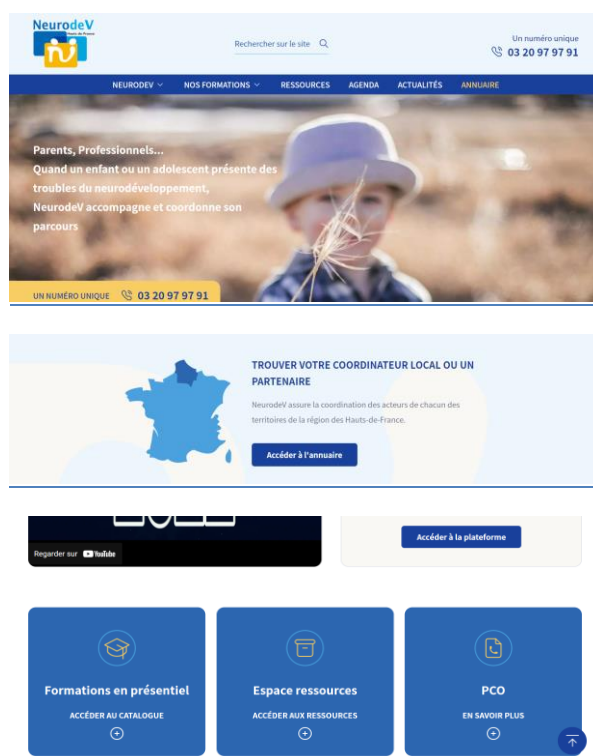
NeurodeV
Hauts-de-France

Rechercher sur le site

Un numéro unique
03 20 97 97 91

NEURODEV NOS FORMATIONS RESSOURCES AGENDA ACTUALITÉS ANNUAIRE

Parents, Professionnels...
Quand un enfant ou un adolescent présente des troubles du neurodéveloppement, NeurodeV accompagne et coordonne son parcours

UN NUMÉRO UNIQUE 03 20 97 97 91

TROUVER VOTRE COORDINATEUR LOCAL OU UN PARTENAIRE

NeurodeV assure la coordination des acteurs de chacun des territoires de la région des Hauts-de-France.

Accéder à l'annuaire

Regarder sur YouTube

Accéder à la plateforme

Formations en présentiel
ACCÉDER AU CATALOGUE

Espace ressources
ACCÉDER AUX RESSOURCES

PCO
EN SAVOIR PLUS